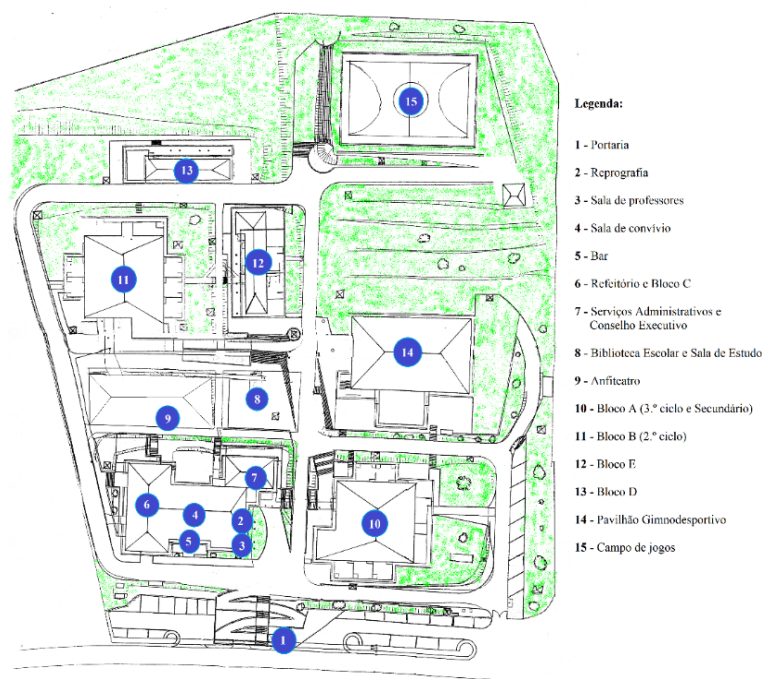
15

13

12

11

14

8

9

7

6

4

2

5

3

10

1

Legenda:

1 - Portaria

2 - Reprografia

3 - Sala de professores

4 - Sala de convívio

5 - Bar

6 - Refeitório e Bloco C

7 - Serviços Administrativos e Conselho Executivo

8 - Biblioteca Escolar e Sala de Estudo

9 - Anfiteatro

10 - Bloco A (3.º ciclo e Secundário)

11 - Bloco B (2.º ciclo)

12 - Bloco E

13 - Bloco D

14 - Pavilhão Gimnodesportivo

15 - Campo de jogos